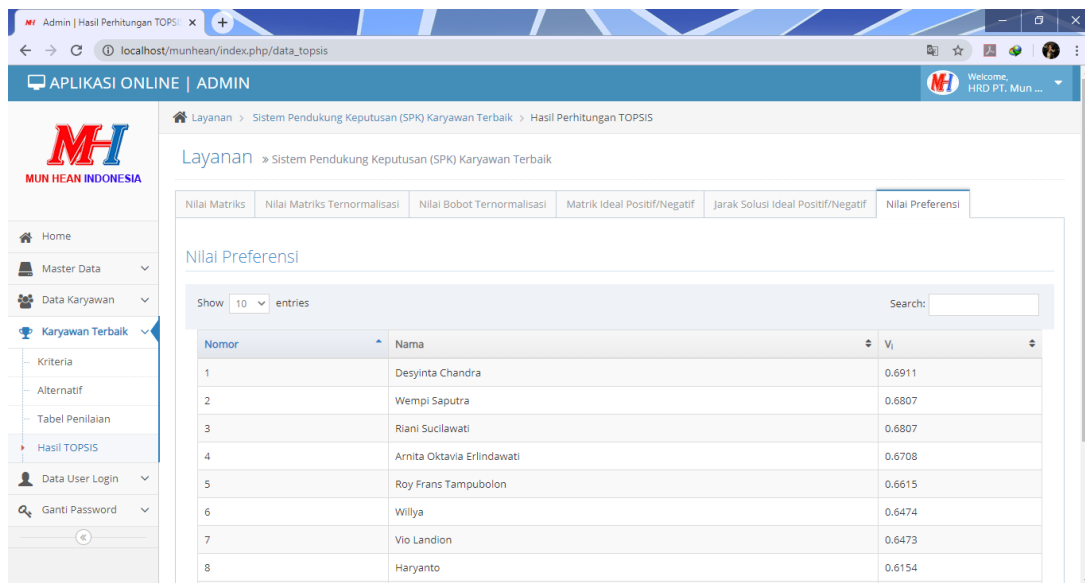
Admin | Hasil Perhitungan TOPSI ×

localhost/munhean/index.php/data_topsis

APLIKASI ONLINE | ADMIN

Welcome, HRD PT. Mun ...

MH
MUN HEAN INDONESIA

Home
Master Data
Data Karyawan
Karyawan Terbaik
Kriteria
Alternatif
Tabel Penilaian
Hasil TOPSIS
Data User Login
Ganti Password

Layanan > Sistem Pendukung Keputusan (SPK) Karyawan Terbaik > Hasil Perhitungan TOPSIS

Layanan » Sistem Pendukung Keputusan (SPK) Karyawan Terbaik

Nilai Matriks | Nilai Matriks Ternormalisasi | Nilai Bobot Ternormalisasi | Matrik Ideal Positif/Negatif | Jarak Solusi Ideal Positif/Negatif | Nilai Preferensi

Nilai Preferensi

Show 10 entries

Search:

| Nomor | Nama | $V_i$ |
|---|---|---|
| 1 | Desyinta Chandra | 0.6911 |
| 2 | Wempi Saputra | 0.6807 |
| 3 | Riani Sucilawati | 0.6807 |
| 4 | Arnita Oktavia Erlindawati | 0.6708 |
| 5 | Roy Frans Tampubolon | 0.6615 |
| 6 | Willya | 0.6474 |
| 7 | Vio Landion | 0.6473 |
| 8 | Haryanto | 0.6154 |